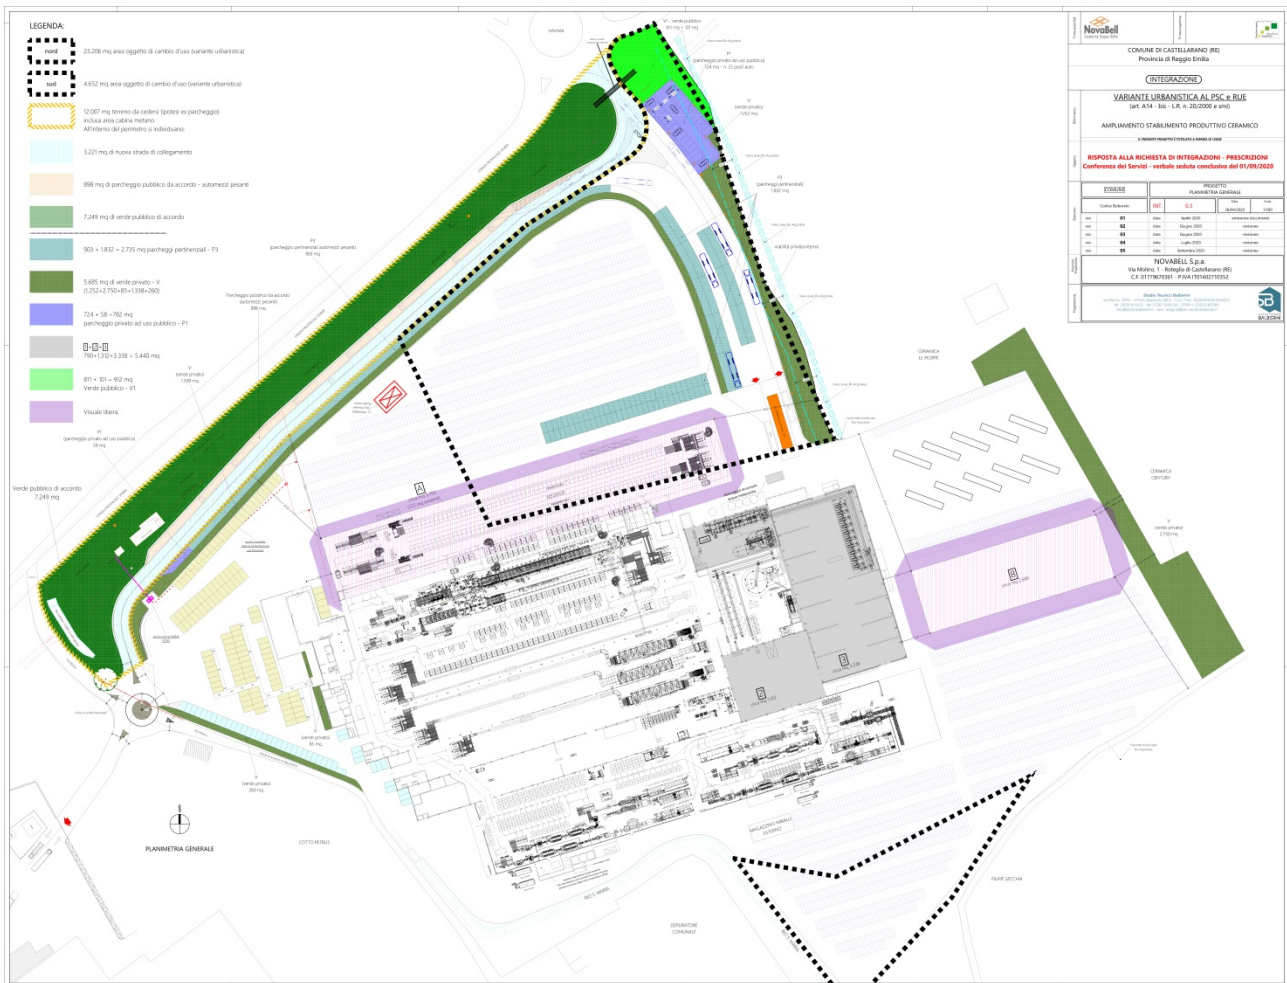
LEGENDA:

nord 23.206 mq area oggetto di cambio d'uso (variante urbanistica)

sud 4.652 mq area oggetto di cambio d'uso (variante urbanistica)

12.007 mq terreno da cedersi (ipotesi ex parcheggio) inclusa area cabina metano. All'interno del perimetro si individuano:

3.221 mq di nuova strada di collegamento

898 mq di parcheggio pubblico da accordo - automezzi pesanti

7.249 mq di verde pubblico di accordo

903 + 1.832 = 2.735 mq parcheggi pertinenziali - P3

5.685 mq di verde privato - V (1.252+2.750+85+1.338+260)

724 + 58 =782 mq parcheggio privato ad uso pubblico - P1

A + B + C
790+1.312+3.338 = 5.440 mq

811 + 101 = 912 mq Verde pubblico - V1

Visuale libera

COMUNE DI CASTELLARANO (RE)
Provincia di Reggio Emilia

INTEGRAZIONE

VARIANTE URBANISTICA AL PSC e RUE
(art. A14 - bis - L.R. n. 20/2000 e smi)

AMPLIAMENTO STABILIMENTO PRODUTTIVO CERAMICO

RISPOSTA ALLA RICHIESTA DI INTEGRAZIONI - PRESCRIZIONI
Conferenza dei Servizi - verbale seduta conclusiva del 01/09/2020

PROGETTO
PLANIMETRIA GENERALE

INT 0.3

| rev. | 01 | data | Aprile 2020 |
|---|---|---|---|
| rev. | 02 | data | Giugno 2020 |
| rev. | 03 | data | Giugno 2020 |
| rev. | 04 | data | Luglio 2020 |
| rev. | 05 | data | Settembre 2020 |

NOVABELL S.p.a.
Via Molino, 1 - Roteglia di Castellarano (RE)
C.F. 01779670361 - P.IVA IT01402710352

NovaBell

V1 - verde pubblico
811 mq + 101 mq

P1
parcheggio privato ad uso pubblico
724 mq + 58 mq

V
verde privato
1.252 mq

P3
parcheggio pertinenziale
1.832 mq

P3
parcheggio pertinenziali automezzi pesanti
903 mq

Parcheggio pubblico da accordo automezzi pesanti
898 mq

V
verde privato
1.338 mq

P1
parcheggio privato ad uso pubblico
58 mq

Verde pubblico di accordo
7.249 mq

V
verde privato
85 mq

V
verde privato
260 mq

V
verde privato
2.750 mq

A
B
C
D

CERAMICA
CENTURY

CERAMICA

PLANIMETRIA GENERALE

COTTO PETRUS

MAGAZZINO MANUALI ESTERNO

DEPURATORE COMUNALE

FIUME SECCHIA

RIO S. MARIA